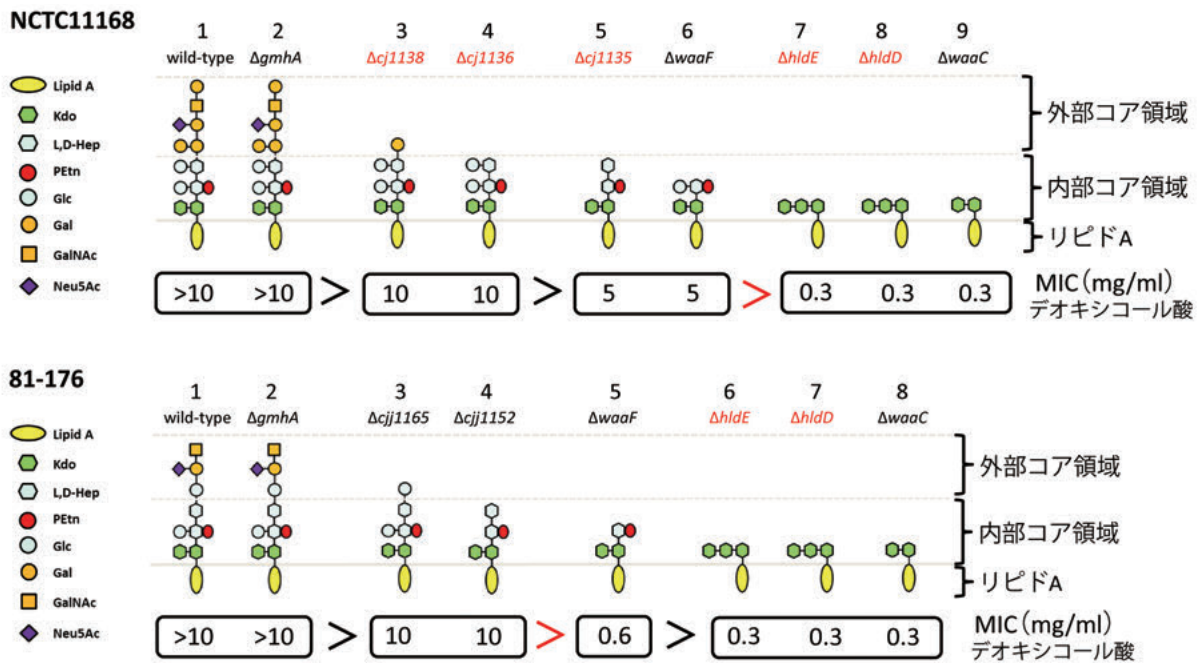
NCTC11168

Lipid A
Kdo
L,D-Hep
PEtn
Glc
Gal
GalNAc
Neu5Ac

1 wild-type
2 Δ*gmhA*
3 Δ*cj1138*
4 Δ*cj1136*
5 Δ*cj1135*
6 Δ*waaF*
7 Δ*hldE*
8 Δ*hldD*
9 Δ*waaC*

外部コア領域
内部コア領域
リピドA

>10 >10 > 10 10 > 5 5 > 0.3 0.3 0.3

MIC (mg/ml)
デオキシコール酸

81-176

Lipid A
Kdo
L,D-Hep
PEtn
Glc
Gal
GalNAc
Neu5Ac

1 wild-type
2 Δ*gmhA*
3 Δ*cjj1165*
4 Δ*cjj1152*
5 Δ*waaF*
6 Δ*hldE*
7 Δ*hldD*
8 Δ*waaC*

外部コア領域
内部コア領域
リピドA

>10 >10 > 10 10 > 0.6 > 0.3 0.3 0.3

MIC (mg/ml)
デオキシコール酸